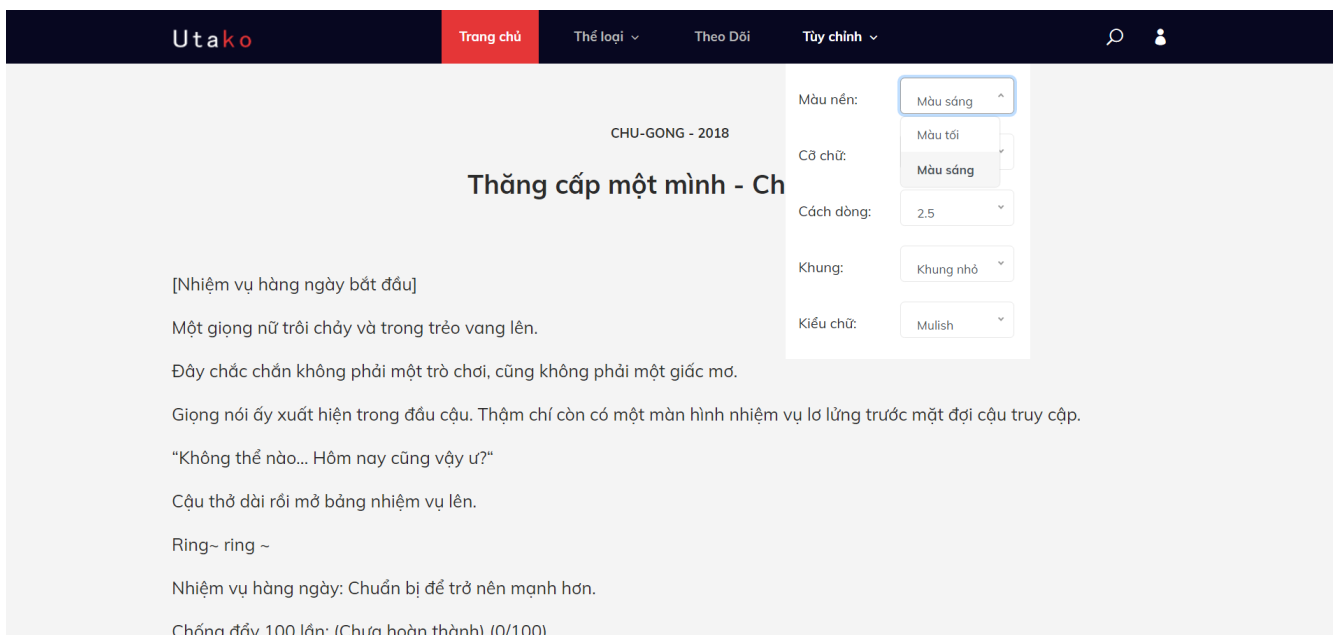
Utako

Trang chủ
Thể loại
Theo Dõi
Tùy chỉnh

Màu nền: Màu sáng
Màu tối
Màu sáng
Cỡ chữ:
Cách dòng: 2.5
Khung: Khung nhỏ
Kiểu chữ: Mulish

CHU-GONG - 2018

Thăng cấp một mình - Ch

[Nhiệm vụ hàng ngày bắt đầu]

Một giọng nữ trôi chảy và trong trẻo vang lên.

Đây chắc chắn không phải một trò chơi, cũng không phải một giấc mơ.

Giọng nói ấy xuất hiện trong đầu cậu. Thậm chí còn có một màn hình nhiệm vụ lơ lửng trước mặt đợi cậu truy cập.

“Không thể nào... Hôm nay cũng vậy ư?“

Cậu thở dài rồi mở bảng nhiệm vụ lên.

Ring~ ring ~

Nhiệm vụ hàng ngày: Chuẩn bị để trở nên mạnh hơn.

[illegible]